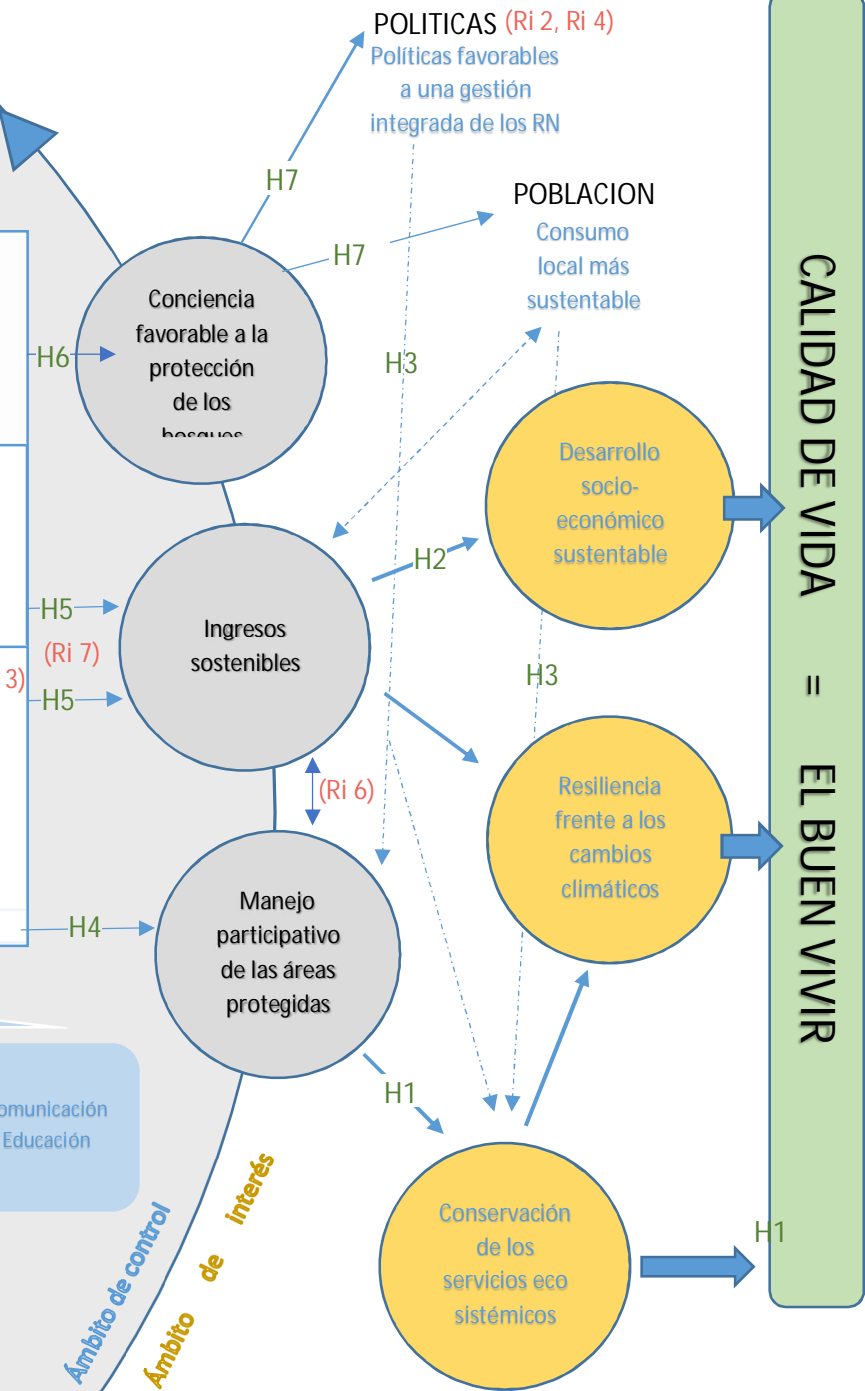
POLITICAS (Ri 2, Ri 4)
Políticas favorables a una gestión integrada de los RN

H7

POBLACION
Consumo local más sustentable

H7

H6

Conciencia favorable a la protección de los bosques

H3

Desarrollo socio-económico sustentable

H2

H5

Ingresos sostenibles

(Ri 7)

3)

H5

H3

Resiliencia frente a los cambios climáticos

(Ri 6)

H4

Manejo participativo de las áreas protegidas

H1

omunicación
Educación

Conservación de los servicios eco sistémicos

H1

Ámbito de control

Ámbito de interés

CALIDAD DE VIDA = EL BUEN VIVIR